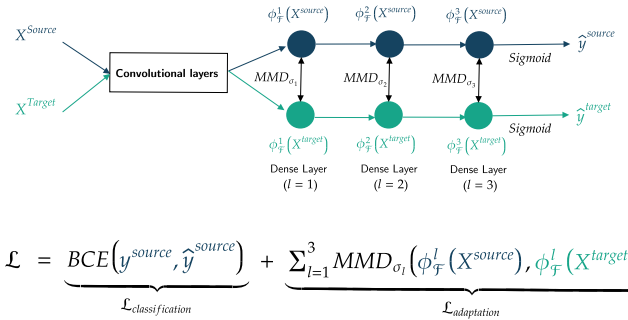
$X^{Source}$

$X^{Target}$

Convolutional layers

$\phi^1_{\mathcal{F}}(X^{source})$ $\phi^2_{\mathcal{F}}(X^{source})$ $\phi^3_{\mathcal{F}}(X^{source})$

$MMD_{\sigma_1}$ $MMD_{\sigma_2}$ $MMD_{\sigma_3}$

Sigmoid $\hat{y}^{source}$

Sigmoid $\hat{y}^{target}$

$\phi^1_{\mathcal{F}}(X^{target})$ $\phi^2_{\mathcal{F}}(X^{target})$ $\phi^3_{\mathcal{F}}(X^{target})$

Dense Layer ($l$ = 1)

Dense Layer ($l$ = 2)

Dense Layer ($l$ = 3)

$\mathcal{L} = \underbrace{BCE\left(y^{source}, \hat{y}^{source}\right)}_{\mathcal{L}_{classification}} + \underbrace{\sum_{l=1}^{3} MMD_{\sigma_l}\left(\phi^l_{\mathcal{F}}\left(X^{source}\right), \phi^l_{\mathcal{F}}\left(X^{target}\right.\right.}_{\mathcal{L}_{adaptation}}$